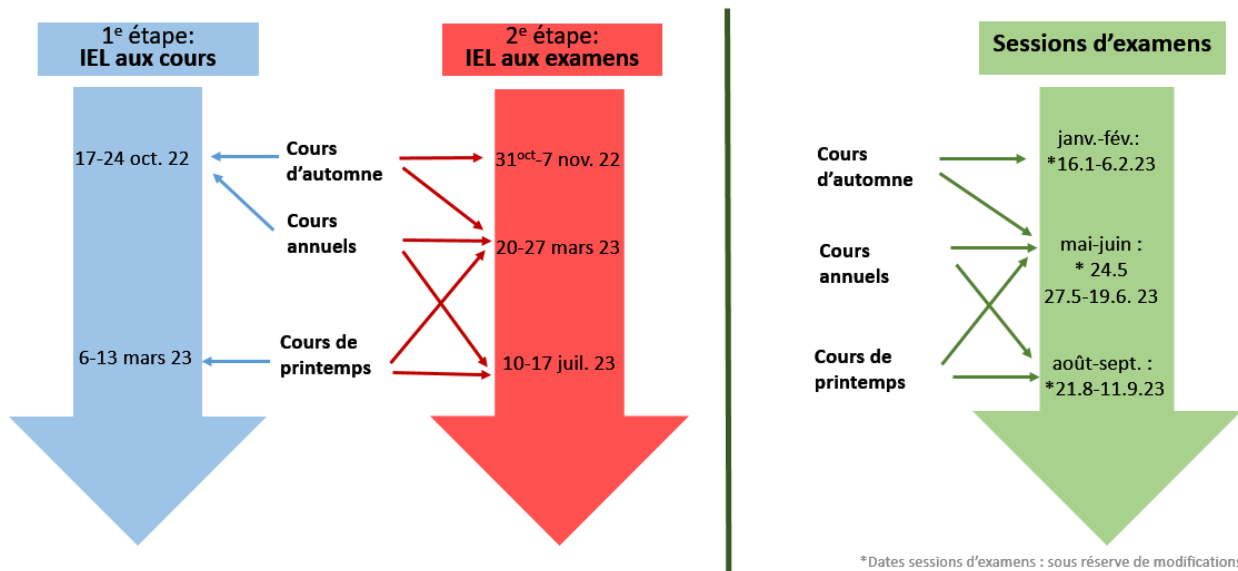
1$^{e}$ étape:
IEL aux cours

2$^{e}$ étape:
IEL aux examens

17-24 oct. 22

Cours d'automne

31$^{oct}$-7 nov. 22

Cours annuels

20-27 mars 23

6-13 mars 23

Cours de printemps

10-17 juil. 23

Sessions d'examens

Cours d'automne

janv.-fév.:
*16.1-6.2.23

Cours annuels

mai-juin :
* 24.5
27.5-19.6. 23

Cours de printemps

août-sept. :
*21.8-11.9.23

*Dates sessions d'examens : sous réserve de modifications